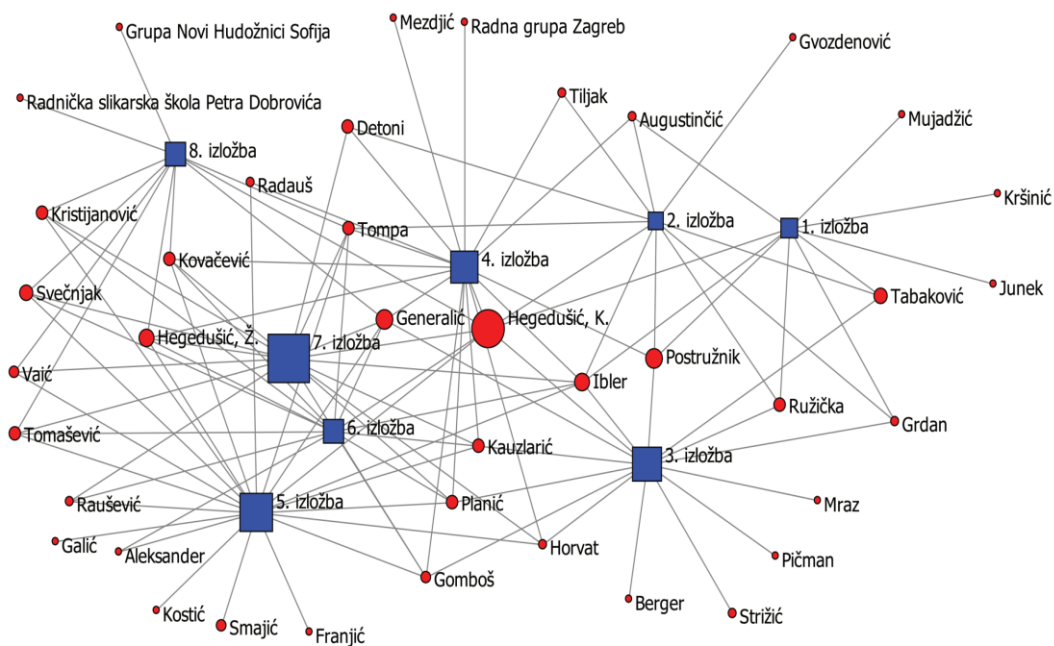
Grupa Novi Hudožnici Sofija
Mezdjić
Radna grupa Zagreb
Gvozdenović
Radnička slikarska škola Petra Dobrovića
Tiljak
Augustinčić
Mujadžić
Detoni
8. izložba
Radauš
Kršinić
Kristijanović
2. izložba
1. izložba
Tompa
Kovačević
4. izložba
Junek
Svečnjak
Tabaković
Generalić
Hegedušić, K.
Hegedušić, Ž.
7. izložba
Postružnik
Vaić
Ibler
Ružička
Grdan
Tomašević
6. izložba
Kauzlarić
3. izložba
Raušević
5. izložba
Planić
Mraz
Galić
Aleksander
Horvat
Pičman
Gomboš
Berger
Kostić
Strižić
Smajić
Franjić